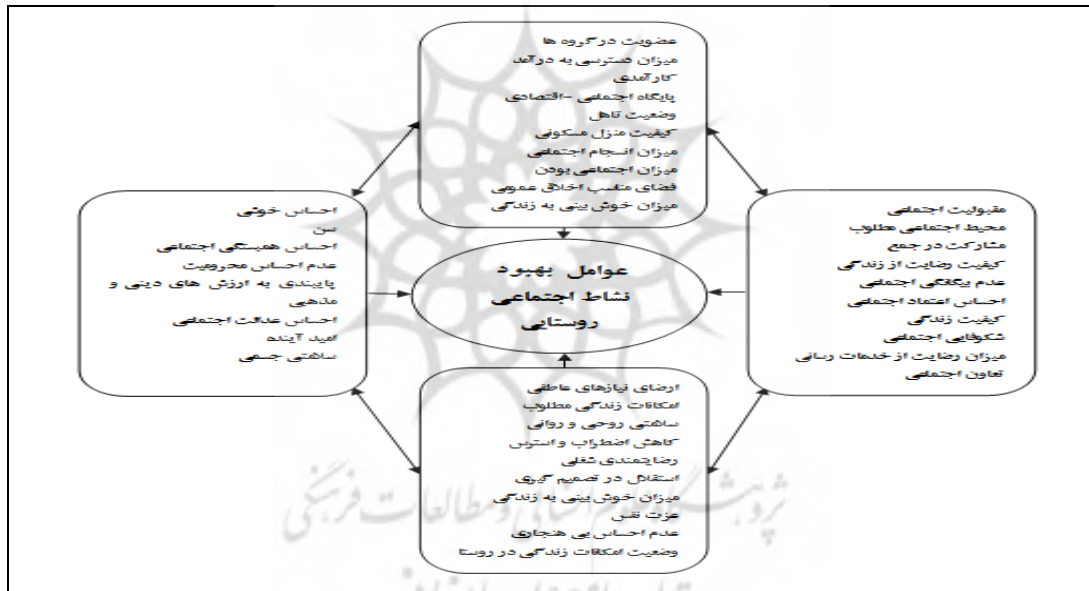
عضویت در گروه ها
میزان دسترسی به درآمد
کارآمدی
پایگاه اجتماعی -اقتصادی
وضعیت تاهل
کیفیت منزل مسکونی
میزان انسجام اجتماعی
میزان اجتماعی بودن
فضای مناسب اخلاق عمومی
میزان خوش بینی به زندگی

احساس خوشی
سن
احساس همبستگی اجتماعی
عدم احساس محرومیت
پایبندی به ارزش های دینی و مذهبی
احساس عدالت اجتماعی
امید آینده
سلامتی جسمی

عوامل بهبود نشاط اجتماعی روستایی

مقبولیت اجتماعی
محیط اجتماعی مطلوب
مشارکت در جمع
کیفیت رضایت از زندگی
عدم بیگانگی اجتماعی
احساس اعتماد اجتماعی
کیفیت زندگی
شکوفایی اجتماعی
میزان رضایت از خدمات رسانی
تعاون اجتماعی

ارضای نیازهای عاطفی
امکانات زندگی مطلوب
سلامتی روحی و روانی
کاهش اضطراب و استرس
رضایتمندی شغلی
استقلال در تصمیم گیری
میزان خوش بینی به زندگی
عزت نفس
عدم احساس بی هنجاری
وضعیت امکانات زندگی در روستا

پژوهشگاه علوم انسانی و مطالعات فرهنگی